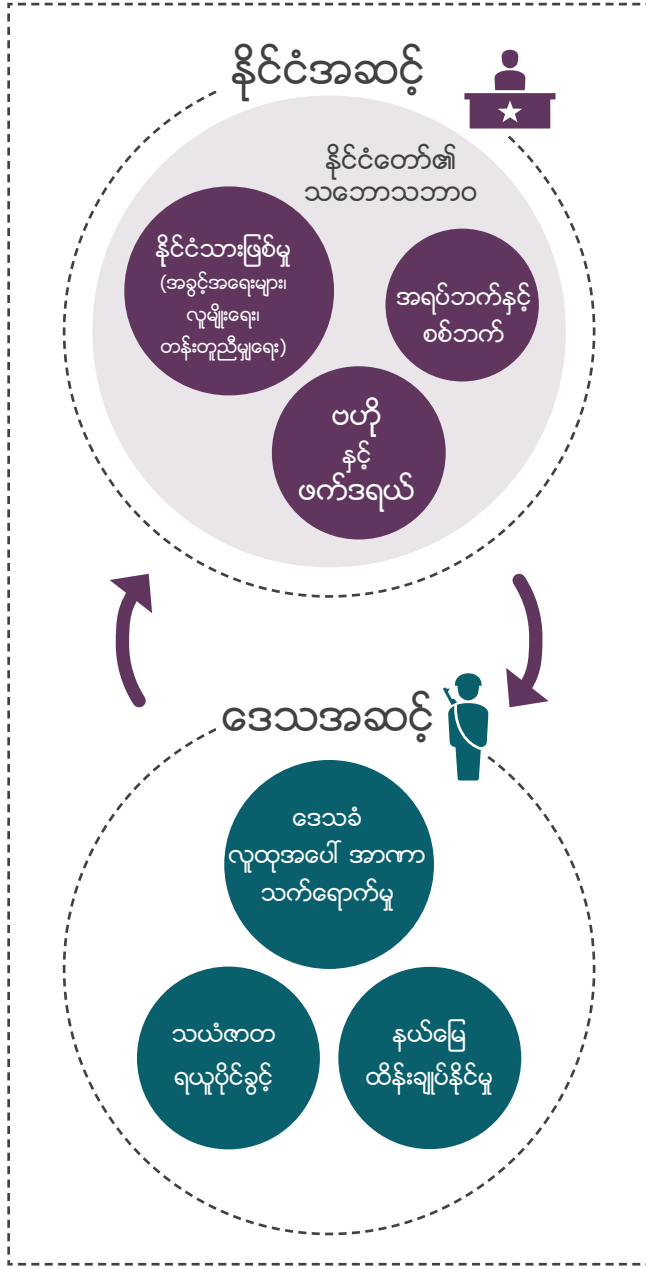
နိုင်ငံအဆင့်

နိုင်ငံတော်၏ သဘောသဘာဝ

နိုင်ငံသားဖြစ်မှု (အခွင့်အရေးများ၊ လူမျိုးရေး၊ တန်းတူညီမျှရေး)

အရပ်ဘက်နှင့် စစ်ဘက်

ဗဟို နှင့် ဖက်ဒရယ်

ဒေသအဆင့်

ဒေသခံ လူထုအပေါ် အာဏာ သက်ရောက်မှု

သယံဇာတ ရယူပိုင်ခွင့်

နယ်မြေ ထိန်းချုပ်နိုင်မှု